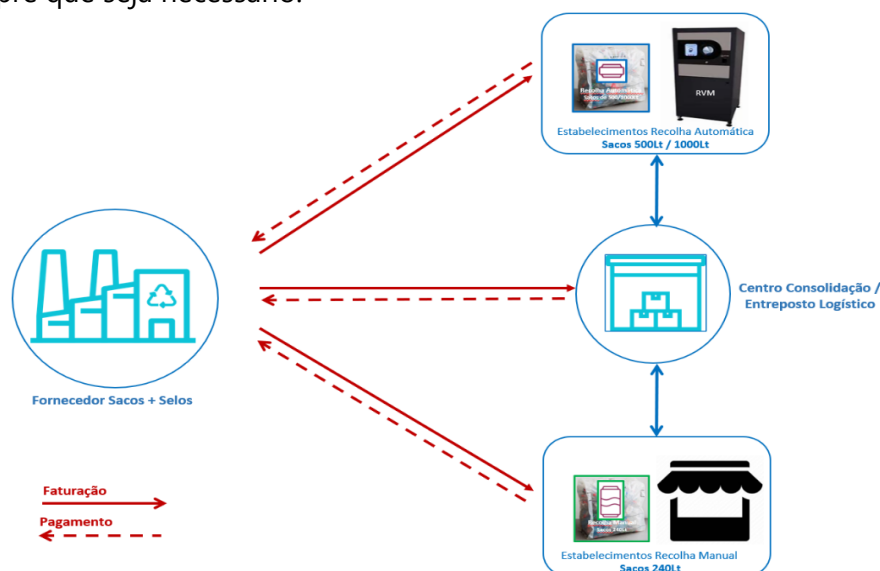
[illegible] que seja necessário.

Recolha Automática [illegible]

RVM

Estabelecimentos Recolha Automática
Sacos 500Lt / 1000Lt

Centro Consolidação / Entreposto Logístico

Fornecedor Sacos + Selos

Recolha Manual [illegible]

Estabelecimentos Recolha Manual
Sacos 240Lt

Faturação

Pagamento